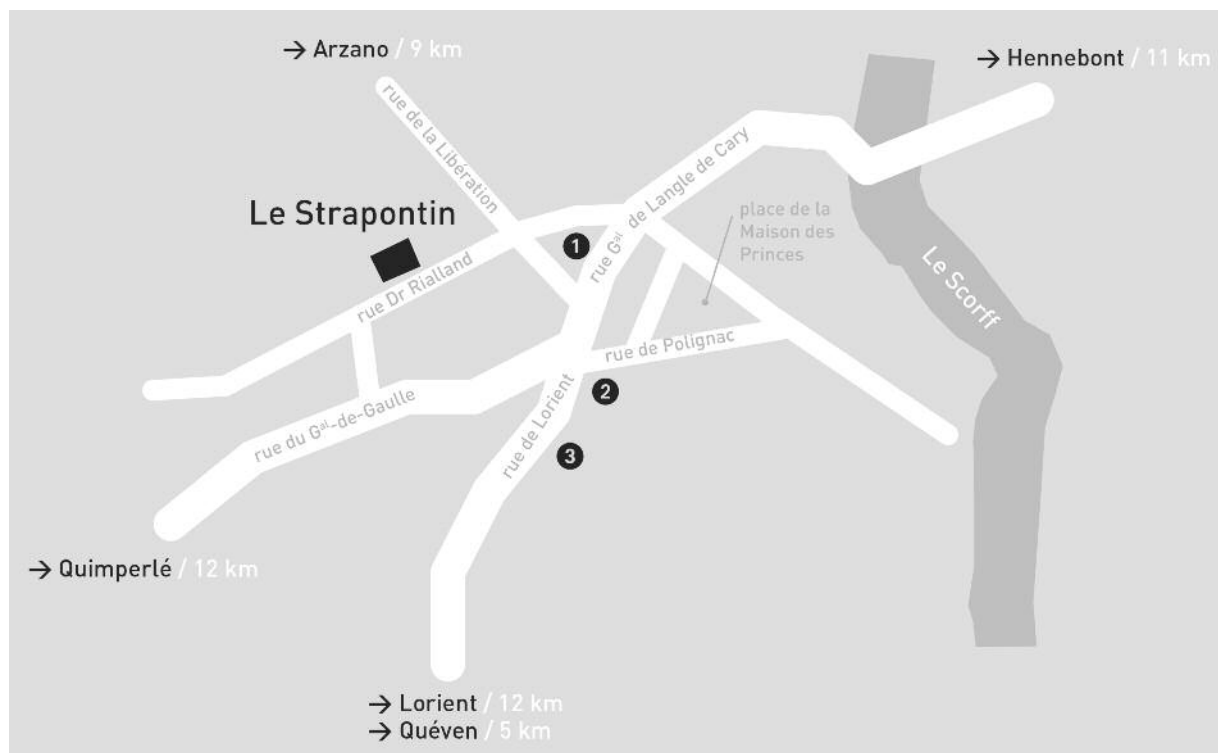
→ Arzano / 9 km

→ Hennebont / 11 km

rue de la Libération

Le Strapontin

rue G$^{al}$ de Langle de Cary

place de la Maison des Princes

1

rue Dr Rialland

Le Scorff

rue de Polignac

2

rue du G$^{al}$-de-Gaulle

rue de Lorient

3

→ Quimperlé / 12 km

→ Lorient / 12 km
→ Quéven / 5 km